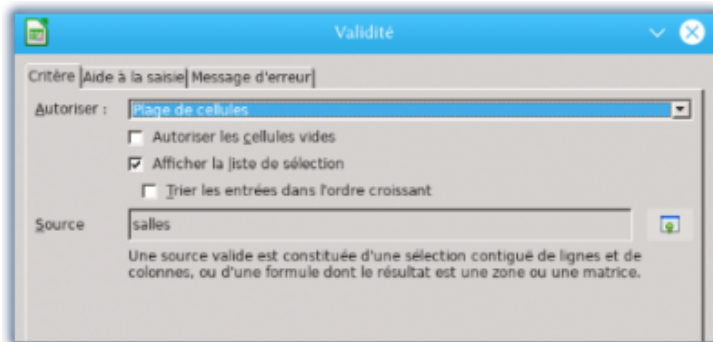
Validité

Critère | Aide à la saisie | Message d'erreur

Autoriser : Plage de cellules

Autoriser les cellules vides

Afficher la liste de sélection

Trier les entrées dans l'ordre croissant

Source salles

Une source valide est constituée d'une sélection contiguë de lignes et de colonnes, ou d'une formule dont le résultat est une zone ou une matrice.